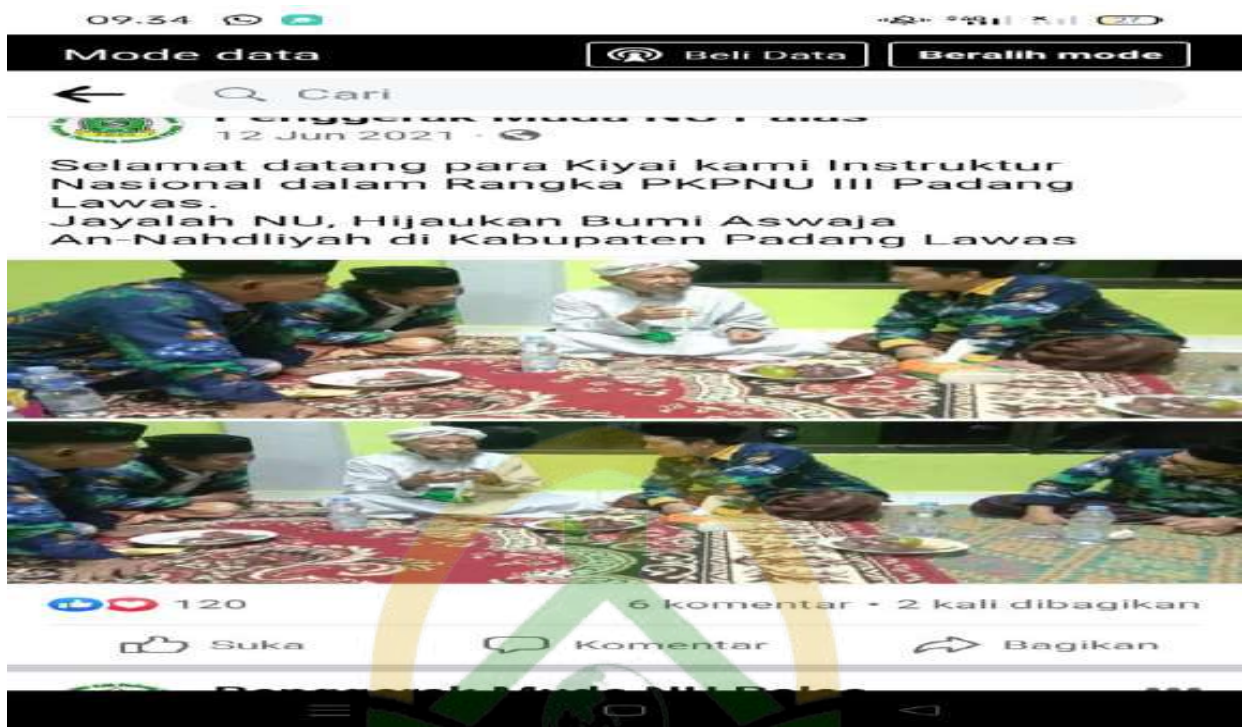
09.34

Mode data
Beli Data
Beralih mode

Cari

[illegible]
12 Jun 2021 ·

Selamat datang para Kiyai kami Instruktur Nasional dalam Rangka PKPNU III Padang Lawas.
Jayalah NU, Hijaukan Bumi Aswaja An-Nahdliyah di Kabupaten Padang Lawas

120
6 komentar • 2 kali dibagikan

Suka
Komentar
Bagikan

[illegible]